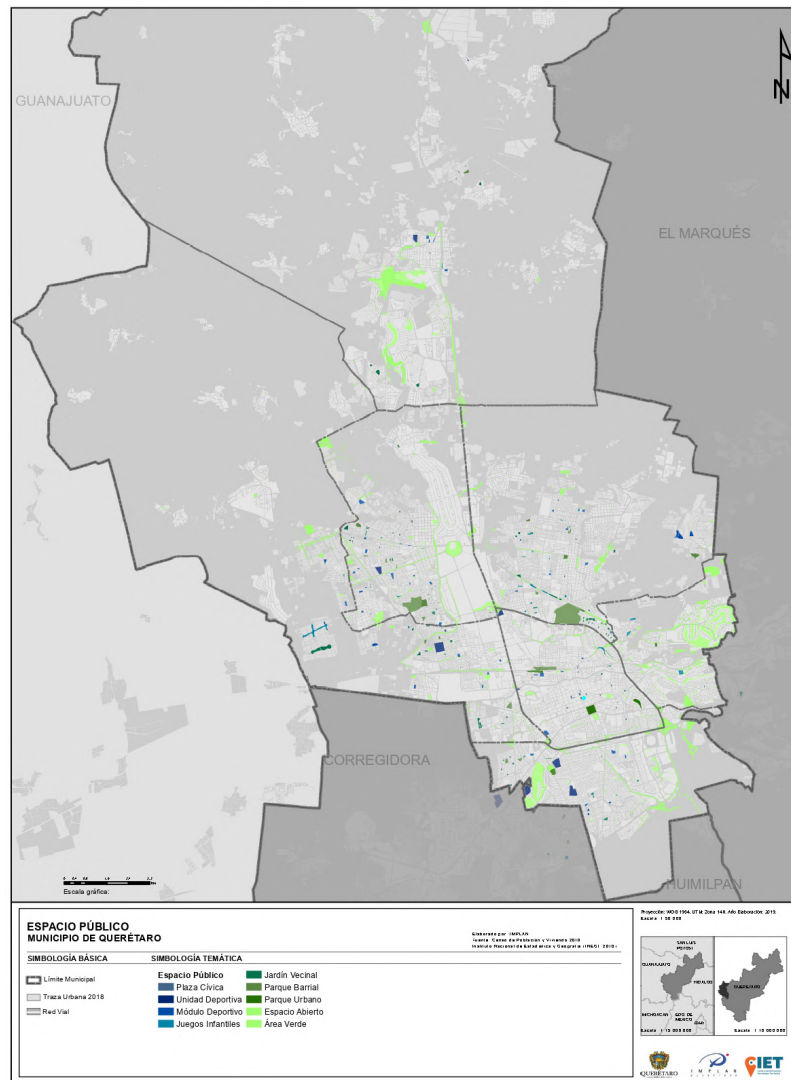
GUANAJUATO

EL MARQUÉS

CORREGIDORA

HUIMILPAN

N

Escala gráfica:

ESPACIO PÚBLICO
MUNICIPIO DE QUERÉTARO

Elaborado por: IMPLAN
Fuente: Censo de Población y Vivienda 2010
Instituto Nacional de Estadística y Geografía (INEGI) 2010

Proyección: WGS 1984, UTM Zona 14N, Año Elaboración: 2019.
Escala: 1:50 000

SIMBOLOGÍA BÁSICA
Límite Municipal
Traza Urbana 2018
Red Vial

SIMBOLOGÍA TEMÁTICA
Espacio Público
Plaza Cívica
Unidad Deportiva
Módulo Deportivo
Juegos Infantiles
Jardín Vecinal
Parque Barrial
Parque Urbano
Espacio Abierto
Área Verde

SAN LUIS POTOSÍ
GUANAJUATO
HIDALGO
MICHOACÁN
EDO. DE MÉXICO
QUERÉTARO

Escala 1:10 000 000
Escala 1:10 000 000

QUERÉTARO
IMPLAN
CIET